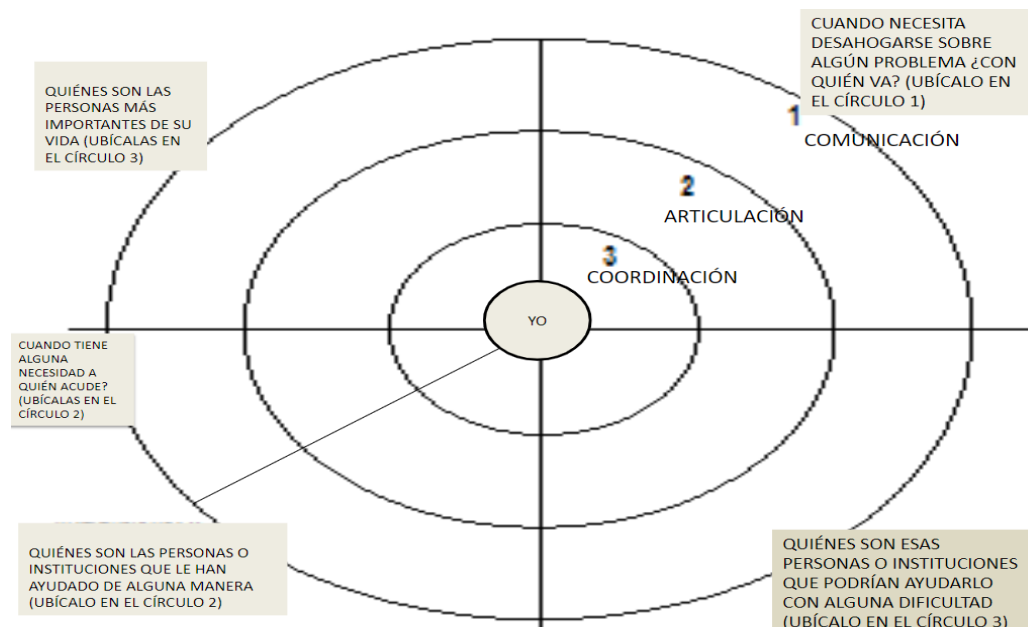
CUANDO NECESITA DESAHOGARSE SOBRE ALGÚN PROBLEMA ¿CON QUIÉN VA? (UBÍCALO EN EL CÍRCULO 1)

QUIÉNES SON LAS PERSONAS MÁS IMPORTANTES DE SU VIDA (UBÍCALAS EN EL CÍRCULO 3)

1
COMUNICACIÓN

2
ARTICULACIÓN

3
COORDINACIÓN

YO

CUANDO TIENE ALGUNA NECESIDAD A QUIÉN ACUDE? (UBÍCALAS EN EL CÍRCULO 2)

QUIÉNES SON LAS PERSONAS O INSTITUCIONES QUE LE HAN AYUDADO DE ALGUNA MANERA (UBÍCALO EN EL CÍRCULO 2)

QUIÉNES SON ESAS PERSONAS O INSTITUCIONES QUE PODRÍAN AYUDARLO CON ALGUNA DIFICULTAD (UBÍCALO EN EL CÍRCULO 3)